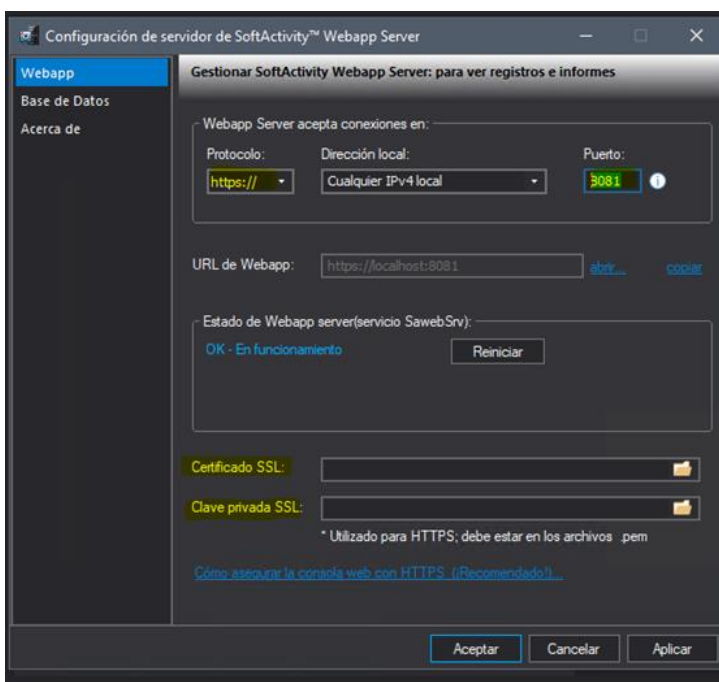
Configuración de servidor de SoftActivity™ Webapp Server

Webapp
Base de Datos
Acerca de

Gestionar SoftActivity Webapp Server: para ver registros e informes

Webapp Server acepta conexiones en:

Protocolo:
https://

Dirección local:
Cualquier IPv4 local

Puerto:
8081

URL de Webapp: https://localhost:8081 abrir... copiar

Estado de Webapp server(servicio SawebSrv):

OK - En funcionamiento

Reiniciar

Certificado SSL:

Clave privada SSL:

* Utilizado para HTTPS; debe estar en los archivos .pem

Cómo asegurar la consola web con HTTPS (¡Recomendado!)...

Aceptar Cancelar Aplicar